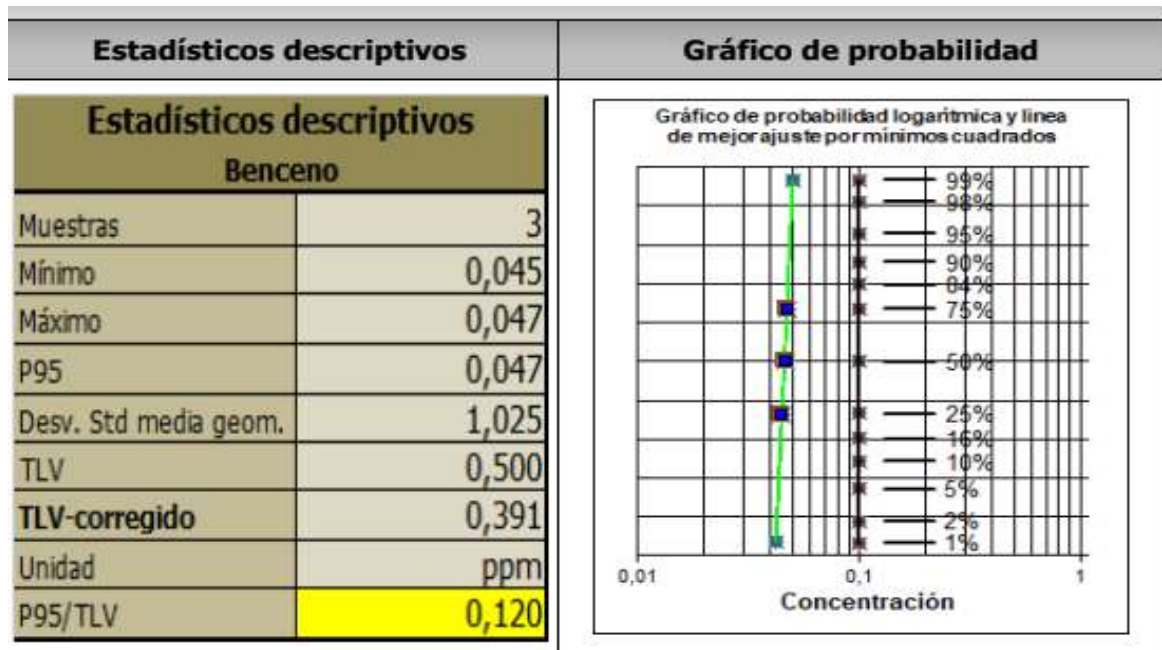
| Estadísticos descriptivos | Gráfico de probabilidad |
|---|---|

Estadísticos descriptivos
Benceno

| | |
|---|---|
| Muestras | 3 |
| Mínimo | 0,045 |
| Máximo | 0,047 |
| P95 | 0,047 |
| Desv. Std media geom. | 1,025 |
| TLV | 0,500 |
| TLV-corregido | 0,391 |
| Unidad | ppm |
| P95/TLV | 0,120 |

Gráfico de probabilidad logarítmica y linea de mejor ajuste por mínimos cuadrados

99%
98%
95%
90%
84%
75%
50%
25%
16%
10%
5%
2%
1%

0,01
0,1
1
Concentración